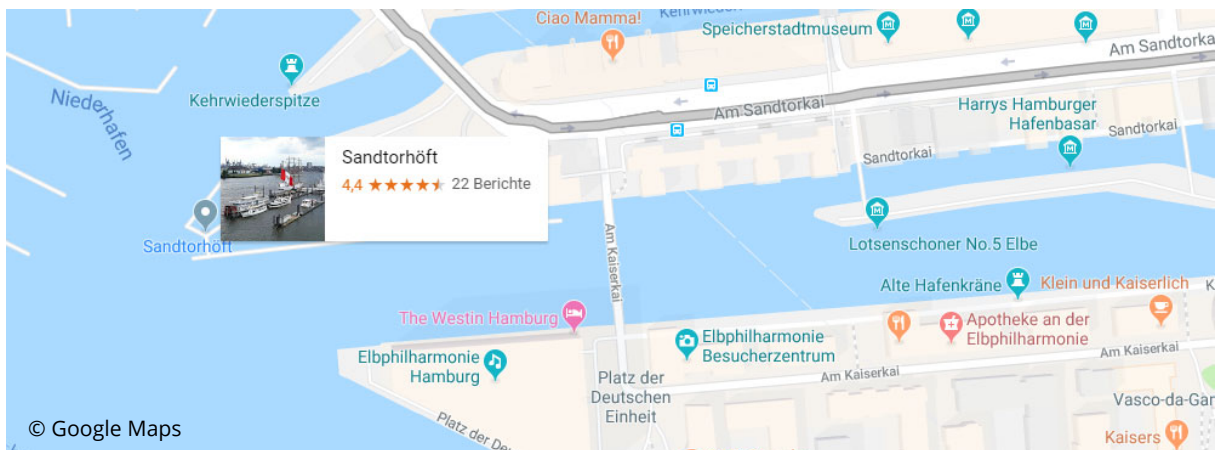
Ciao Mamma!

Kehrwieder

Speicherstadtmuseum

Am Sandtorka

Niederhafen

Kehrwiederspitze

Am Sandtorkai

Harrys Hamburger Hafenbasar

Sandtorkai

Sandtorkai

Sandtorhöft

4,4 ★★★★★ 22 Berichte

Sandtorhöft

Am Kaiserkai

Lotsenschoner No.5 Elbe

Alte Hafenkräne

Klein und Kaiserlich

The Westin Hamburg

Elbphilharmonie Besucherzentrum

Apotheke an der Elbphilharmonie

Elbphilharmonie Hamburg

Am Kaiserkai

Am Kaiserkai

Platz der Deutschen Einheit

Vasco-da-Ga

Platz der De

Kaisers

© Google Maps